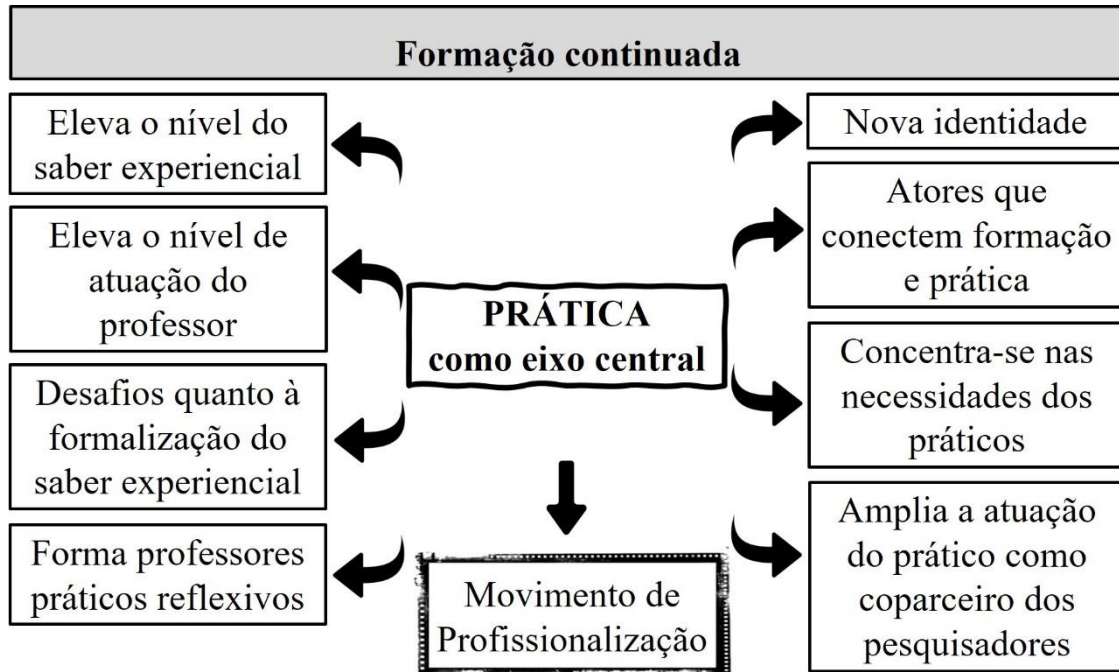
Formação continuada

Eleva o nível do saber experiencial

Eleva o nível de atuação do professor

Desafios quanto à formalização do saber experiencial

Forma professores práticos reflexivos

PRÁTICA como eixo central

Movimento de Profissionalização

Nova identidade

Atores que conectem formação e prática

Concentra-se nas necessidades dos práticos

Amplia a atuação do prático como coparceiro dos pesquisadores